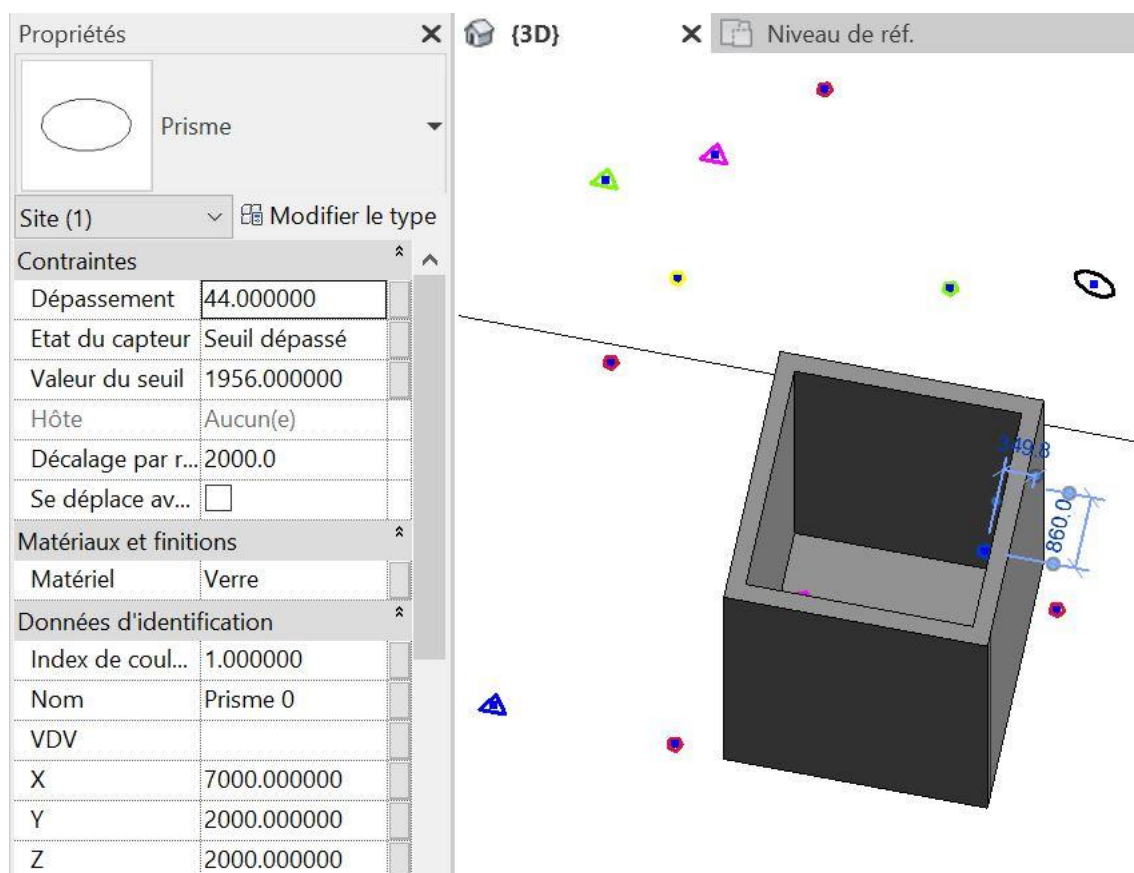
Propriétés ✕ {3D} ✕ Niveau de réf.

Prisme

Site (1) Modifier le type

Contraintes

| | |
|---|---|
| Dépassement | 44.000000 |
| Etat du capteur | Seuil dépassé |
| Valeur du seuil | 1956.000000 |
| Hôte | Aucun(e) |
| Décalage par r... | 2000.0 |
| Se déplace av... | |

Matériaux et finitions

| | |
|---|---|
| Matériel | Verre |

Données d'identification

| | |
|---|---|
| Index de coul... | 1.000000 |
| Nom | Prisme 0 |
| VDV | |
| X | 7000.000000 |
| Y | 2000.000000 |
| Z | 2000.000000 |

349.8
860.0